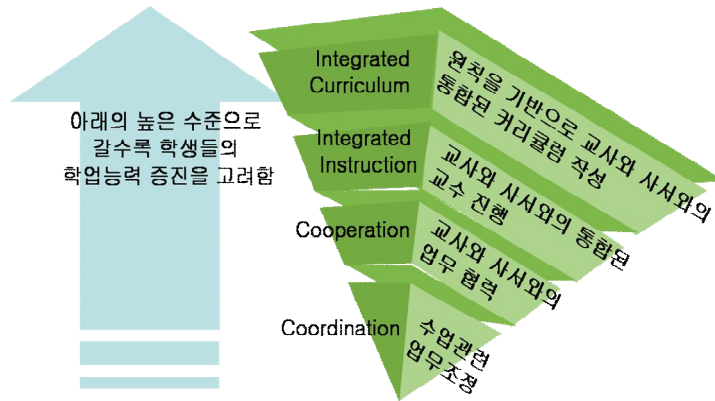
아래의 높은 수준으로 갈수록 학생들의 학업능력 증진을 고려함

Integrated Curriculum
원칙을 기반으로 교사와 사서와의 통합된 커리큘럼 작성

Integrated Instruction
교사와 사서와의 통합된 교수 진행

Cooperation
교사와 사서와의 업무 협력

Coordination
수업관련 업무조정